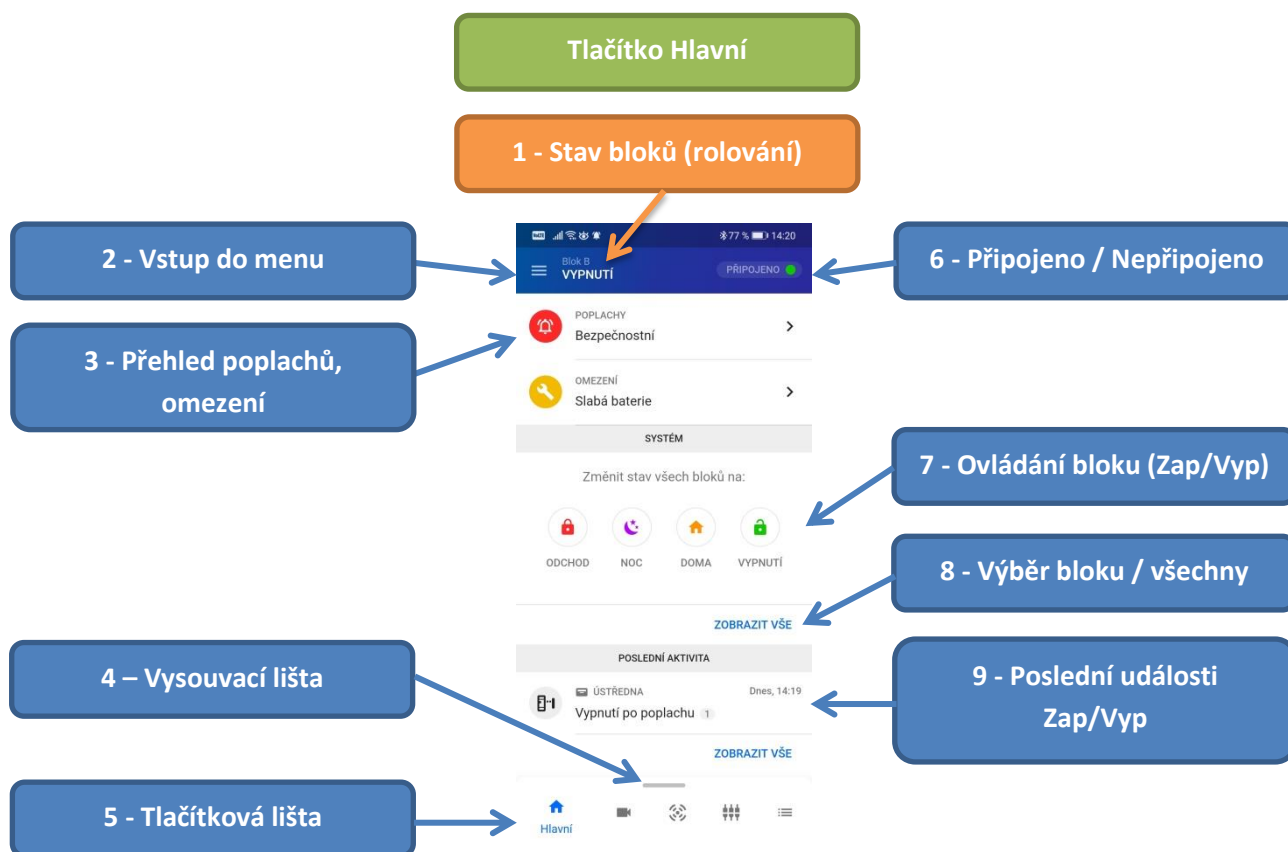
Tlačítko Hlavní

1 - Stav bloků (rolování)

2 - Vstup do menu

6 - Připojeno / Nepřipojeno

77 % 14:20

Blok B
VYPNUTÍ

PŘIPOJENO

3 - Přehled poplachů, omezení

POPLACHY
Bezpečnostní

OMEZENÍ
Slabá baterie

SYSTÉM

7 - Ovládání bloku (Zap/Vyp)

Změnit stav všech bloků na:

ODCHOD NOC DOMA VYPNUTÍ

8 - Výběr bloku / všechny

ZOBRAZIT VŠE

POSLEDNÍ AKTIVITA

4 – Vysouvací lišta

9 - Poslední události Zap/Vyp

ÚSTŘEDNA
Dnes, 14:19
Vypnutí po poplachu 1

ZOBRAZIT VŠE

5 - Tlačítková lišta

Hlavní